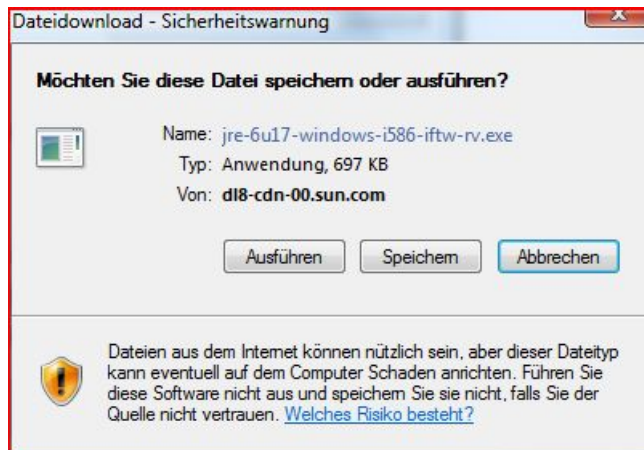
Dateidownload - Sicherheitswarnung

Möchten Sie diese Datei speichern oder ausführen?

Name: jre-6u17-windows-i586-iftw-rv.exe
Typ: Anwendung, 697 KB
Von: dl8-cdn-00.sun.com

Ausführen Speichern Abbrechen

Dateien aus dem Internet können nützlich sein, aber dieser Dateityp kann eventuell auf dem Computer Schaden anrichten. Führen Sie diese Software nicht aus und speichern Sie sie nicht, falls Sie der Quelle nicht vertrauen. Welches Risiko besteht?